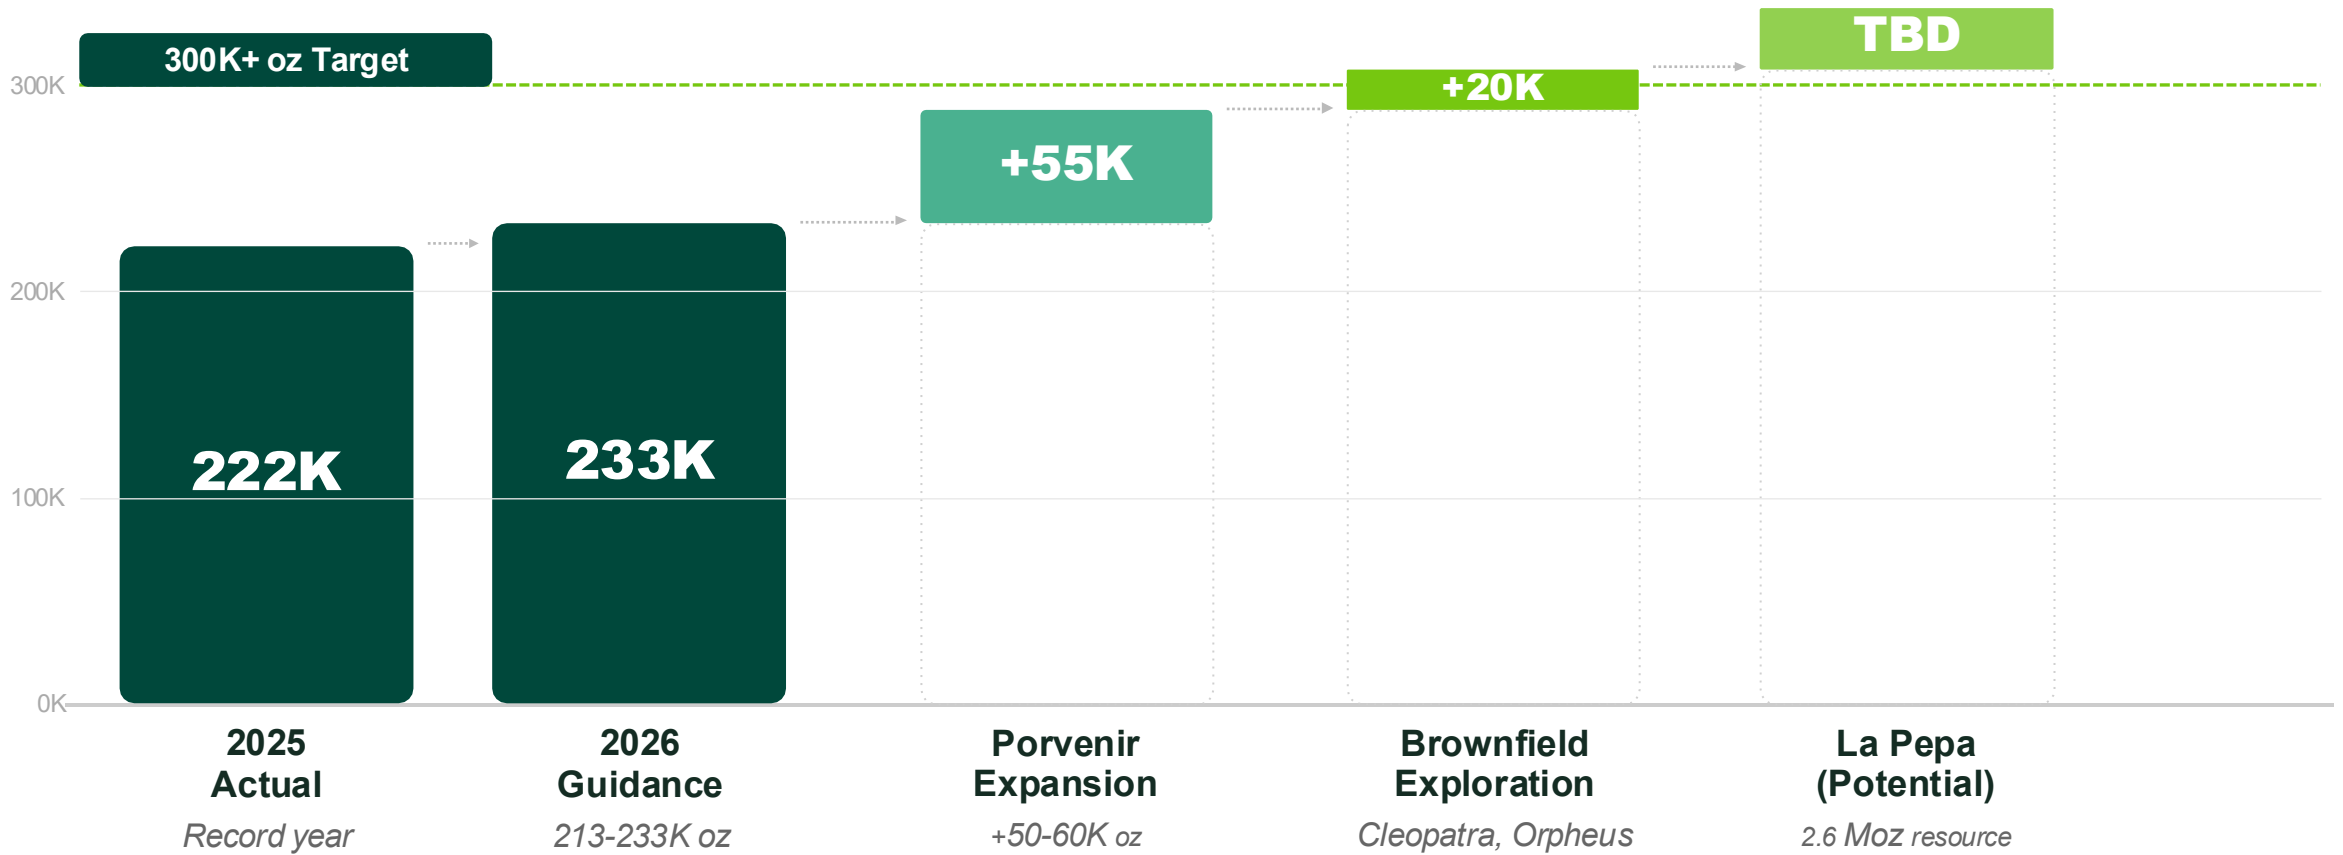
300K+ oz Target

TBD

300K

+20K

+55K

200K

222K

233K

100K

0K

2025
Actual
Record year

2026
Guidance
213-233K oz

Porvenir
Expansion
+50-60K oz

Brownfield
Exploration
Cleopatra, Orpheus

La Pepa
(Potential)
2.6 Moz resource